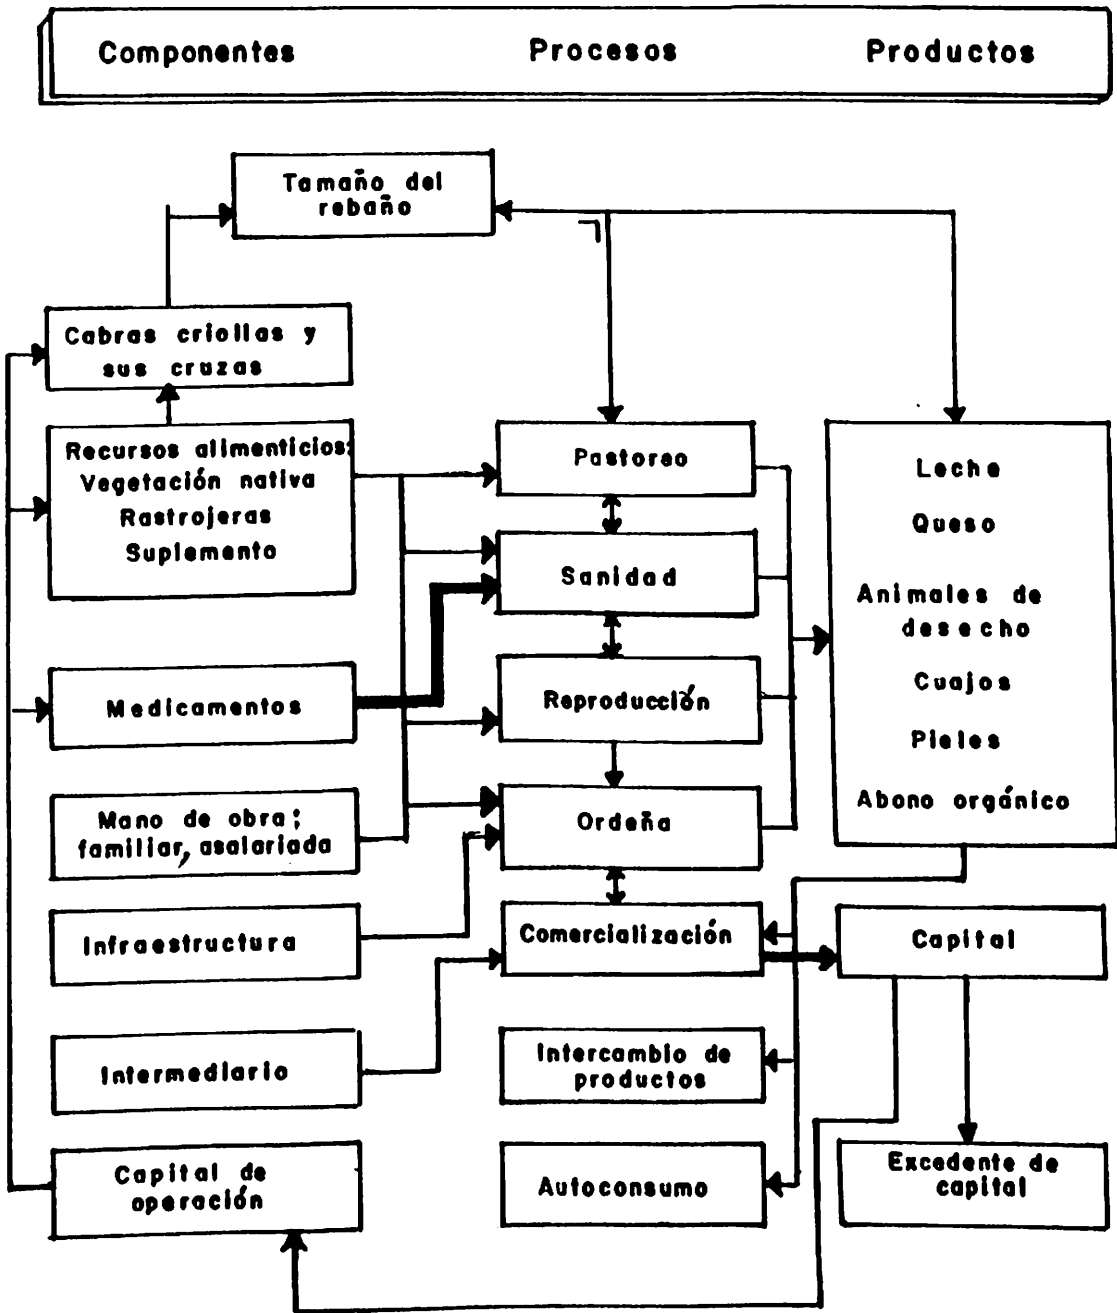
Componentes Procesos Productos

Tamaño del rebaño

Cabras criollas y sus cruzas

Recursos alimenticios: Vegetación nativa Rastrojeras Suplemento

Medicamentos

Mano de obra; familiar, asalariada

Infraestructura

Intermediario

Capital de operación

Pastoreo

Sanidad

Reproducción

Ordeña

Comercialización

Intercambio de productos

Autoconsumo

Leche

Queso

Animales de desecho

Cuajos

Pieles

Abono orgánico

Capital

Excedente de capital